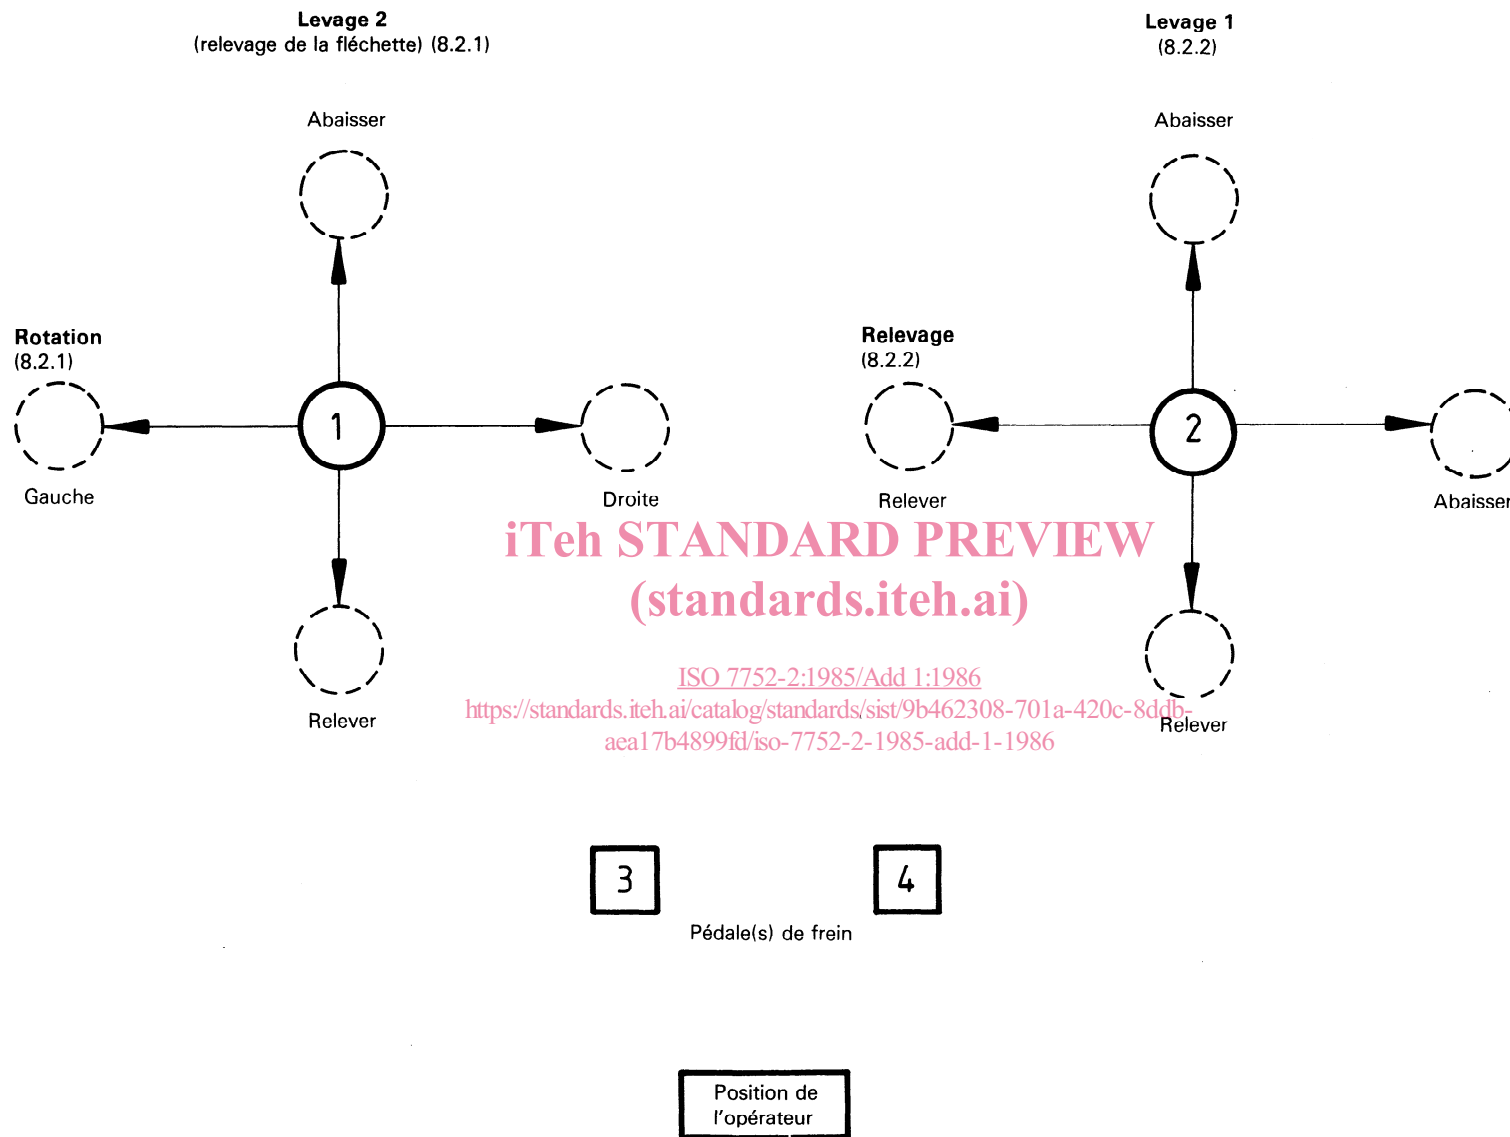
Levage 2
(relevage de la fléchette) (8.2.1)

Levage 1
(8.2.2)

Abaisser

Abaisser

Rotation
(8.2.1)

Relevage
(8.2.2)

1

2

Gauche

Droite

Relever

Abaisser

iTeh STANDARD PREVIEW
(standards.iteh.ai)

Relever

Relever

ISO 7752-2:1985/Add 1:1986
https://standards.iteh.ai/catalog/standards/sist/9b462308-701a-420c-8ddb-aea17b4899fd/iso-7752-2-1985-add-1-1986

3

4

Pédale(s) de frein

Position de l'opérateur